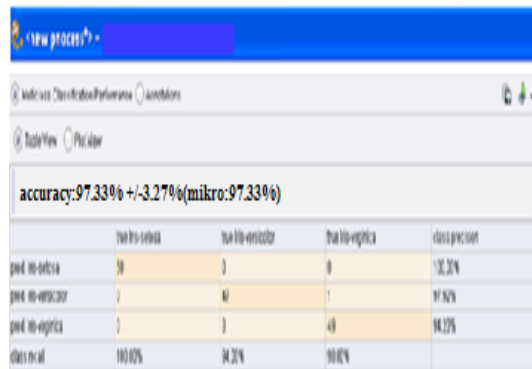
<new process*> -

Multiclass Classification Performance Annotations

Table View Plot View

accuracy:97.33% +/-3.27%(mikro:97.33%)

| | true Iris-setosa | true Iris-versicolor | true Iris-virginica | class precision |
|---|---|---|---|---|
| pred. Iris-setosa | 50 | 0 | 0 | 100.00% |
| pred. Iris-versicolor | 0 | 47 | 1 | 97.92% |
| pred. Iris-virginica | 0 | 3 | 49 | 94.23% |
| class recall | 100.00% | 94.00% | 98.00% | |